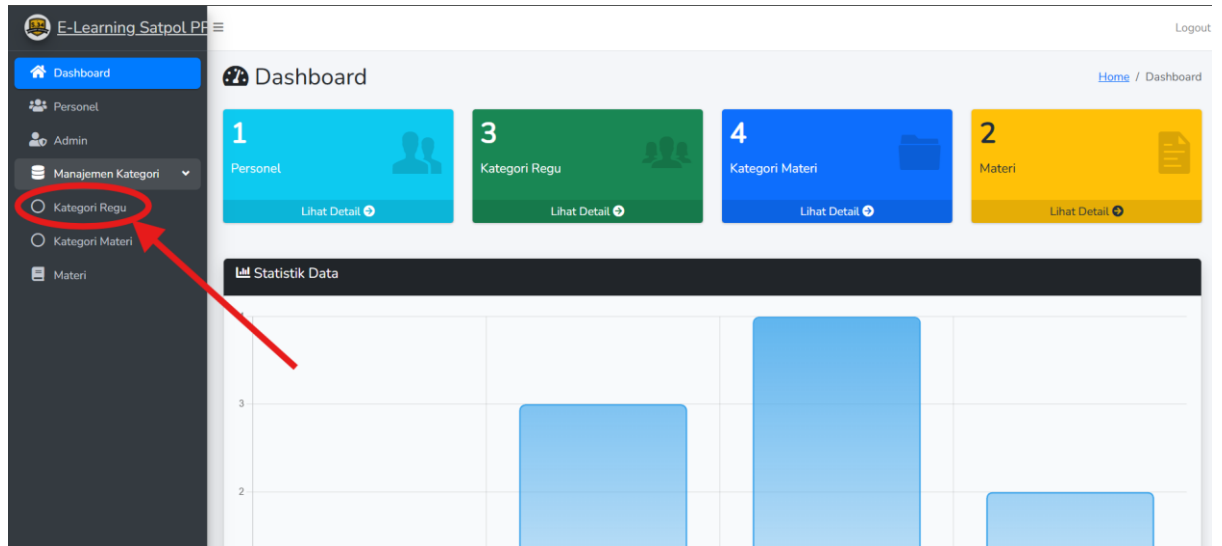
E-Learning Satpol PP

Logout

Dashboard
Personel
Admin
Manajemen Kategori
Kategori Regu
Kategori Materi
Materi

Dashboard

Home / Dashboard

1
Personel
Lihat Detail

3
Kategori Regu
Lihat Detail

4
Kategori Materi
Lihat Detail

2
Materi
Lihat Detail

Statistik Data

3
2